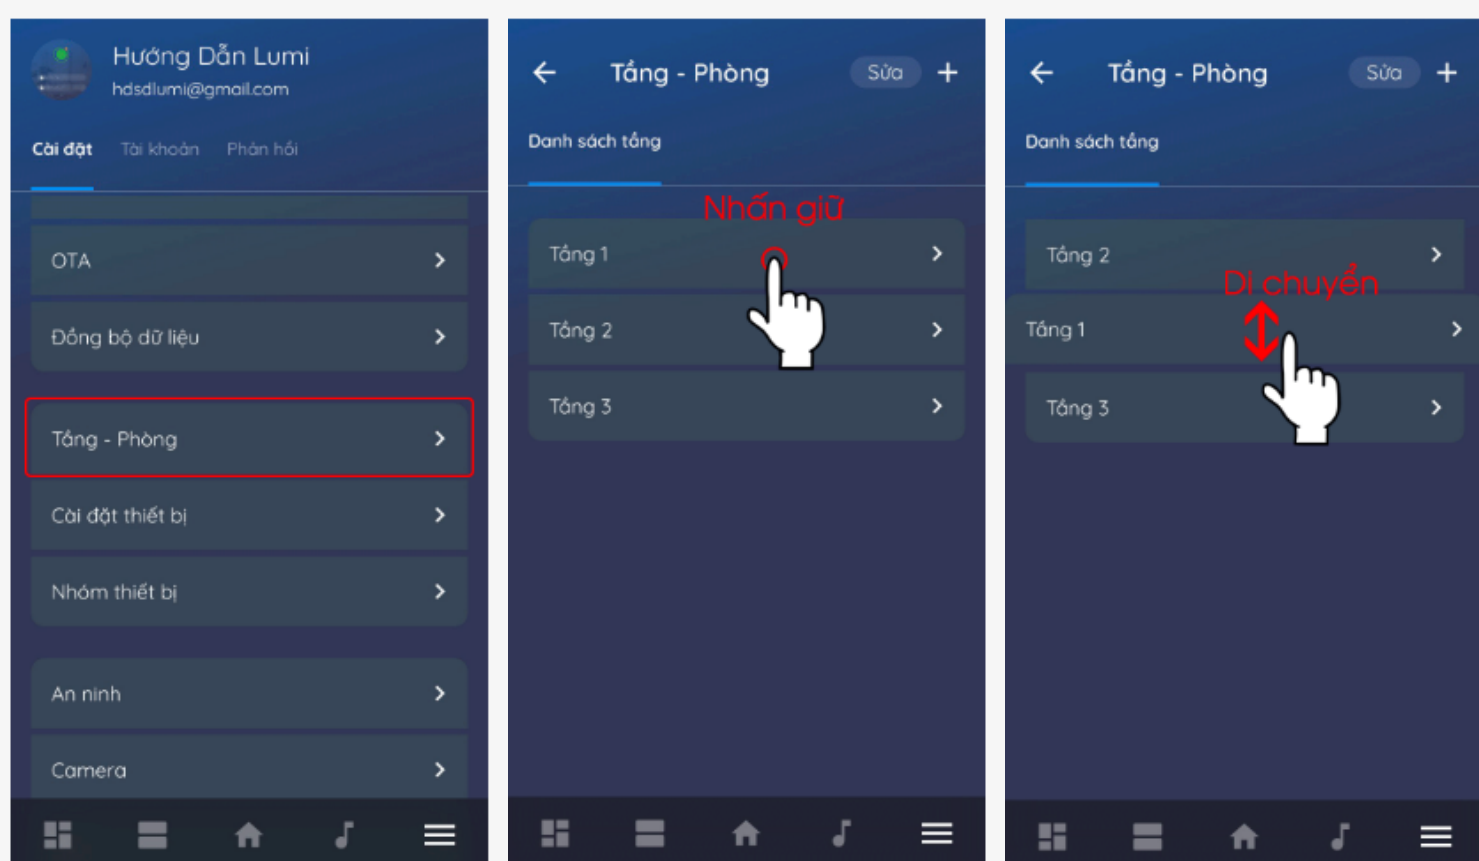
Hướng Dẫn Lumi
hdsdlumi@gmail.com

Cài đặt Tài khoản Phản hồi

OTA

Đồng bộ dữ liệu

Tầng - Phòng

Cài đặt thiết bị

Nhóm thiết bị

An ninh

Camera

Tầng - Phòng Sửa +

Danh sách tầng

Nhấn giữ

Tầng 1

Tầng 2

Tầng 3

Tầng - Phòng Sửa +

Danh sách tầng

Tầng 2

Di chuyển

Tầng 1

Tầng 3